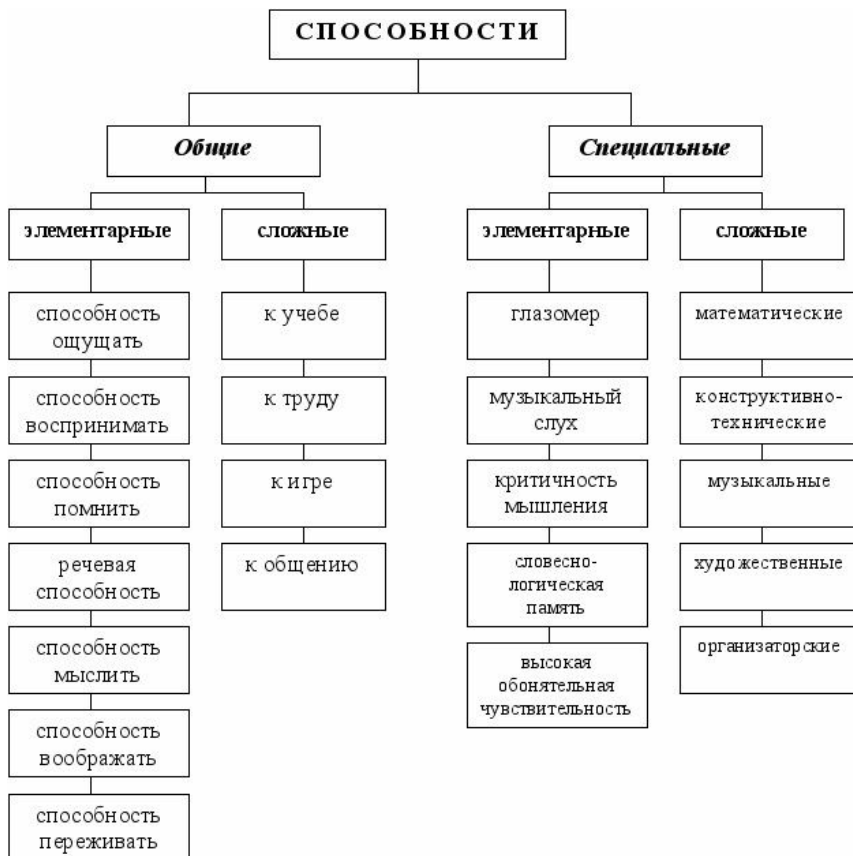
СПОСОБНОСТИ

Общие

элементарные

способность ощущать

способность воспринимать

способность помнить

речевая способность

способность мыслить

способность воображать

способность переживать

сложные

к учебе

к труду

к игре

к общению

Специальные

элементарные

глазомер

музыкальный слух

критичность мышления

словесно-логическая память

высокая обонятельная чувствительность

сложные

математические

конструктивно-технические

музыкальные

художественные

организаторские